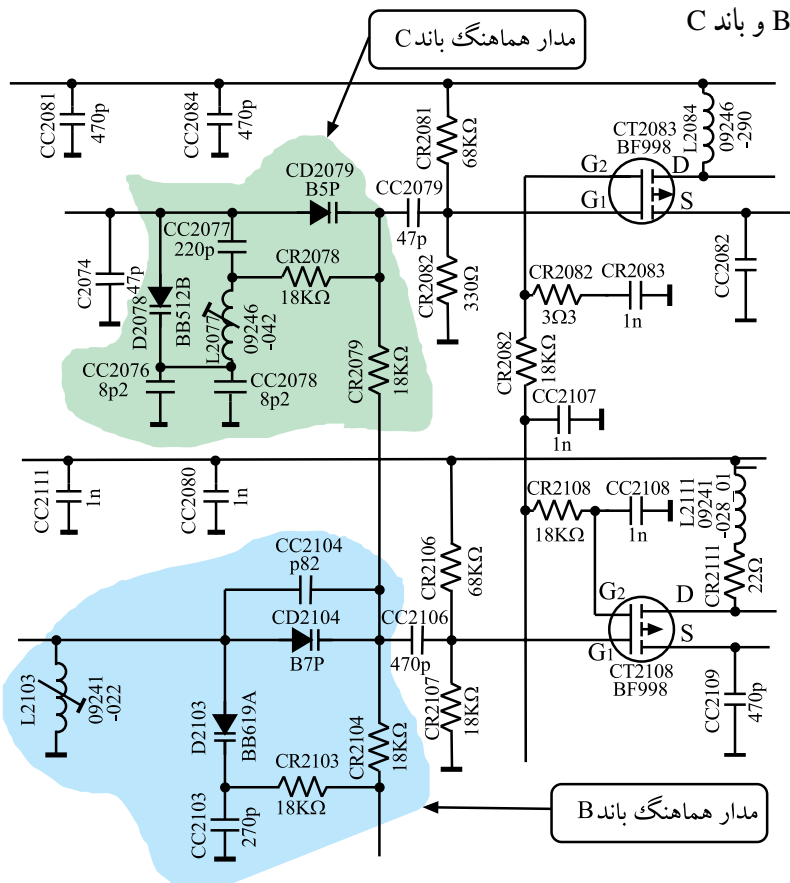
B و باند C

مدار هماهنگ باند C

CC2081 470p
CC2084 470p
CR2081 68KΩ
L2084 09246 -290
CT2083 BF998
G2 D
G1 S
CD2079 B5P
CC2079 47p
CC2077 220p
CR2078 18KΩ
C2074 47p
D2078 BB512B
L2077 09246 -042
CR2082 330Ω
CR2082 3Ω3
CR2083 1n
CC2082
CR2082 18KΩ
CR2079 18KΩ
CC2076 8p2
CC2078 8p2
CC2107 1n
CC2111 1n
CC2080 1n
CR2108 18KΩ
CC2108 1n
L2111 09241 -028_01
CC2104 p82
CR2106 68KΩ
CR2111 22Ω
G2 D
CD2104 B7P
CC2106 470p
G1 S
CT2108 BF998
L2103 09241 -022
D2103 BB619A
CR2107 18KΩ
CC2109 470p
CR2103 18KΩ
CR2104 18KΩ
CC2103 270p

مدار هماهنگ باند B